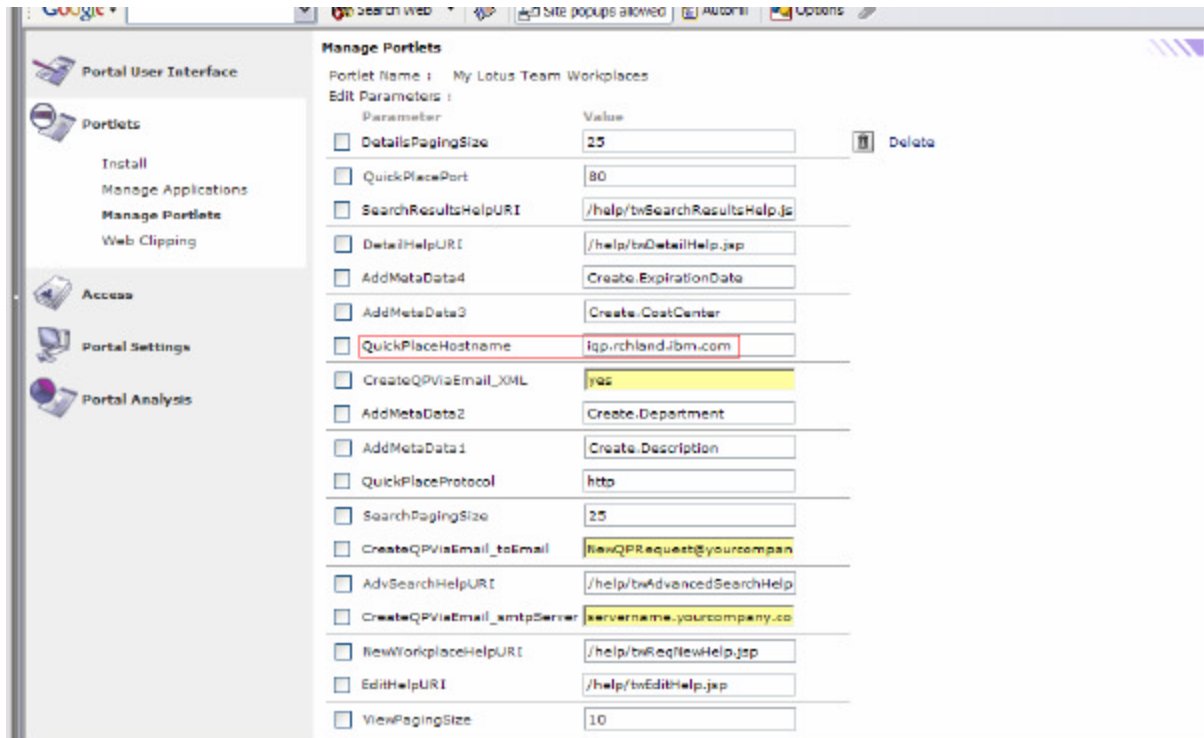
Google | Search Web | Site popups allowed | AutoFill | Options

Portal User Interface

Portlets

Install

Manage Applications

Manage Portlets

Web Clipping

Access

Portal Settings

Portal Analysis

Manage Portlets

Portlet Name : My Lotus Team Workplaces

Edit Parameters :

| Parameter | Value | |
|---|---|---|
| DetailsPagingSize | 25 | Delete |
| QuickPlacePort | 80 | |
| SearchResultsHelpURI | /help/twSearchResultsHelp.js | |
| DetailHelpURI | /help/twDetailHelp.jsp | |
| AddMetaData4 | Create.ExpirationDate | |
| AddMetaData3 | Create.CostCenter | |
| QuickPlaceHostname | iqp.rchland.ibm.com | |
| CreateQPViaEmail_XML | yes | |
| AddMetaData2 | Create.Department | |
| AddMetaData1 | Create.Description | |
| QuickPlaceProtocol | http | |
| SearchPagingSize | 25 | |
| CreateQPViaEmail_toEmail | NewQPRequest@yourcompan | |
| AdvSearchHelpURI | /help/twAdvancedSearchHelp | |
| CreateQPViaEmail_smtpServer | servername.yourcompany.co | |
| NewWorkplaceHelpURI | /help/twReqNewHelp.jsp | |
| EditHelpURI | /help/twEditHelp.jsp | |
| ViewPagingSize | 10 | |